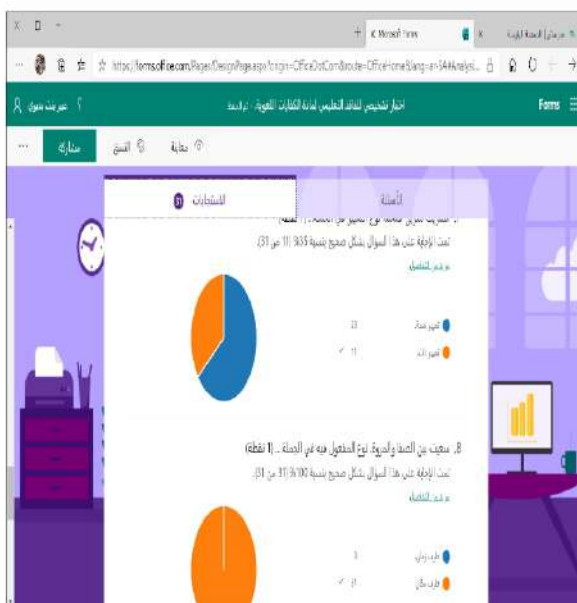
Microsoft Forms

https://forms.office.com/Pages/DesignPage.aspx?origin=OfficeDotCom&route=OfficeHome&lang=ar-SA#Analysis...

Forms

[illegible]

مشاركة

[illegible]

معاينة

الأسئلة

الاستجابات 31

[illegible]

تمت الإجابة عن هذا السؤال بشكل صحيح بنسبة 35% (11 من 31).

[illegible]

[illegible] 20

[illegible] 11

8. سعيت بين الصدقا والحرية. نوع المفعول فيه في الجملة ... (1 نقطة)

تمت الإجابة عن هذا السؤال بشكل صحيح بنسبة 100% (31 من 31).

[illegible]

ظرف زمان 0

ظرف مكان 31